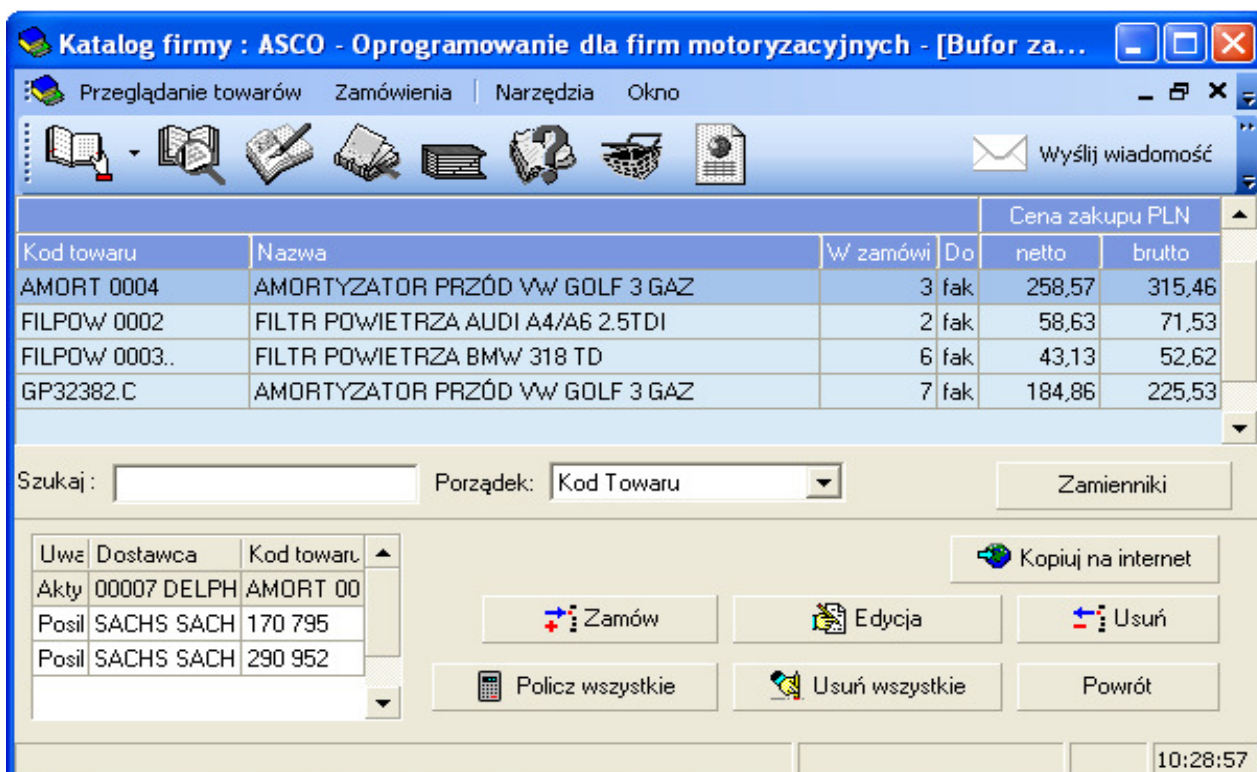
Katalog firmy : ASCO - Oprogramowanie dla firm motoryzacyjnych - [Bufor za...

Przeglądanie towarów Zamówienia Narzędzia Okno

Wyślij wiadomość

| | | | | Cena zakupu PLN | |
|---|---|---|---|---|---|
| Kod towaru | Nazwa | W zamówi | Do | netto | brutto |
| AMORT 0004 | AMORTYZATOR PRZÓD VW GOLF 3 GAZ | 3 | fak | 258,57 | 315,46 |
| FILPOW 0002 | FILTR POWIETRZA AUDI A4/A6 2.5TDI | 2 | fak | 58,63 | 71,53 |
| FILPOW 0003.. | FILTR POWIETRZA BMW 318 TD | 6 | fak | 43,13 | 52,62 |
| GP32382.C | AMORTYZATOR PRZÓD VW GOLF 3 GAZ | 7 | fak | 184,86 | 225,53 |

Szukaj : Porządek: Kod Towaru Zamienniki

| Uwa | Dostawca | Kod towaru |
|---|---|---|
| Akty | 00007 DELPH | AMORT 00 |
| Posil | SACHS SACH | 170 795 |
| Posil | SACHS SACH | 290 952 |

Kopiuj na internet

Zamów Edycja Usuń

Policz wszystkie Usuń wszystkie Powrót

10:28:57